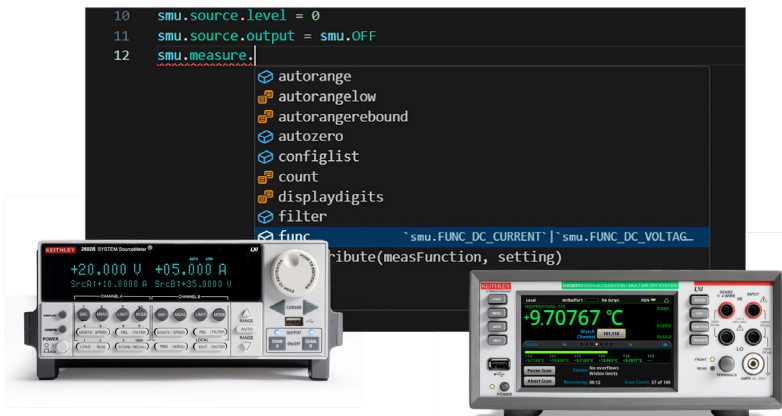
10 smu.source.level = 0
11 smu.source.output = smu.OFF
12 smu.measure.

autorange
autorangelow
autorangerebound
autozero
configlist
count
displaydigits
filter
func `smu.FUNC_DC_CURRENT`|`smu.FUNC_DC_VOLTAG...
ribute(measFunction, setting)

KEITHLEY 2602B SYSTEM SourceMeter
+20.000 V +05.000 A
SrcA:+10.0000 A SrcB:+35.0000 V

KEITHLEY DAQ6510 DATA ACQUISITION / MULTIMETER SYSTEM
+9.70767 °C
Pause Scan
Abort Scan
No overflows